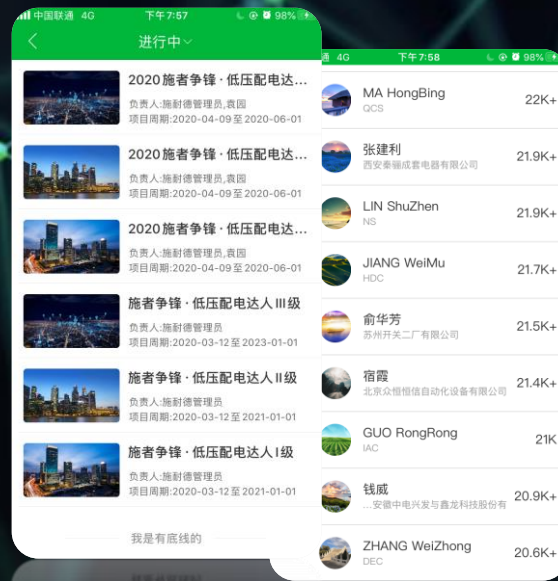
中国联通 4G 下午7:57 98%

进行中

2020施耐德杯 · 低压配电达...
负责人:施耐德管理员,袁园
项目周期:2020-04-09 至 2020-06-01

2020施耐德杯 · 低压配电达...
负责人:施耐德管理员,袁园
项目周期:2020-04-09 至 2020-06-01

2020施耐德杯 · 低压配电达...
负责人:施耐德管理员,袁园
项目周期:2020-04-09 至 2020-06-01

施耐德杯 · 低压配电达人III级
负责人:施耐德管理员
项目周期:2020-03-12 至 2023-01-01

施耐德杯 · 低压配电达人II级
负责人:施耐德管理员
项目周期:2020-03-12 至 2021-01-01

施耐德杯 · 低压配电达人I级
负责人:施耐德管理员
项目周期:2020-03-12 至 2021-01-01

我是有底线的

4G 下午7:58 98%

MA HongBing
QCS
22K+

张建利
西安秦丽成套电器有限公司
21.9K+

LIN ShuZhen
NS
21.9K+

JIANG WeiMu
HDC
21.7K+

俞华芳
苏州开关二厂有限公司
21.5K+

宿霞
北京众恒恒信自动化设备有限公司
21.4K+

GUO RongRong
IAC
21K

钱威
...安徽中电兴发与鑫龙科技股份有
20.9K+

ZHANG WeiZhong
DEC
20.6K+